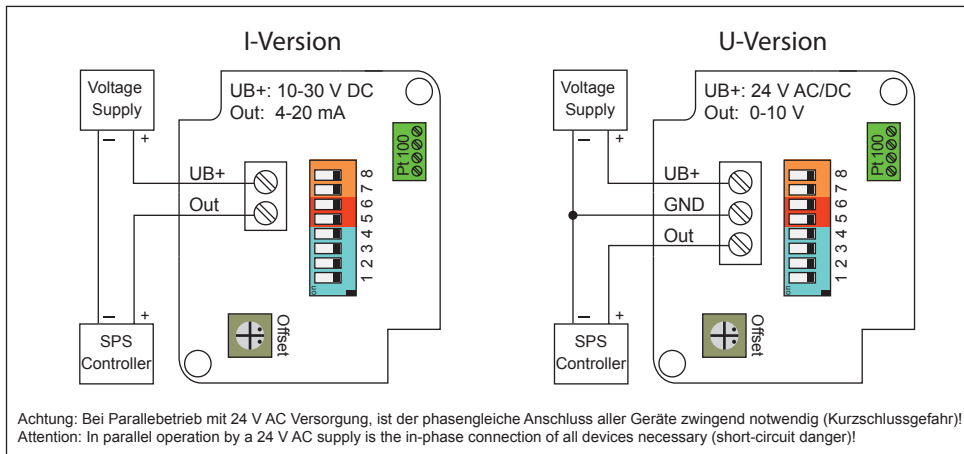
I-Version

Voltage Supply
–
+

UB+: 10-30 V DC
Out: 4-20 mA

Pt100

UB+
Out

8 7 6 5 4 3 2 1
on

–
+
SPS Controller

Offset

U-Version

Voltage Supply
–
+

UB+: 24 V AC/DC
Out: 0-10 V

Pt100

UB+
GND
Out

8 7 6 5 4 3 2 1
on

–
+
SPS Controller

Offset

Achtung: Bei Parallebetrieb mit 24 V AC Versorgung, ist der phasengleiche Anschluss aller Geräte zwingend notwendig (Kurzschlussgefahr)!
Attention: In parallel operation by a 24 V AC supply is the in-phase connection of all devices necessary (short-circuit danger)!